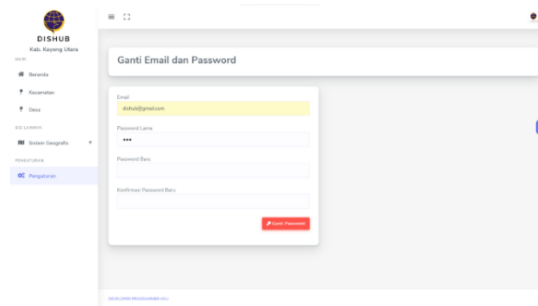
DISHUB
Kab. Kayong Utara
MAIN

Beranda

Kecamatan

Desa

SIG LAMPU

Sistem Geografis

PENGATURAN

Pengaturan

Ganti Email dan Password

Email
dishub@gmail.com

Password Lama
•••

Password Baru

Konfirmasi Password Baru

Ganti Password

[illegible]